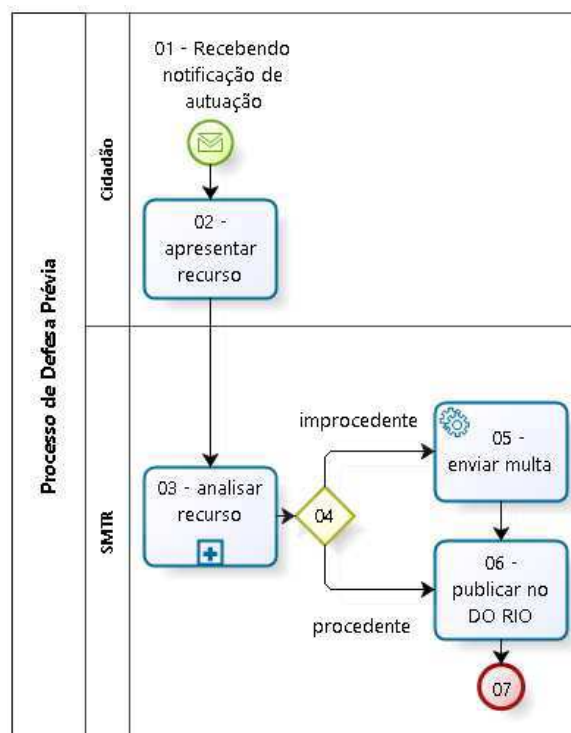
Processo de Defesa Prévia

Cidadão

01 - Recebendo notificação de autuação

02 - apresentar recurso

SMTR

03 - analisar recurso

04

improcedente

05 - enviar multa

procedente

06 - publicar no DO RIO

07